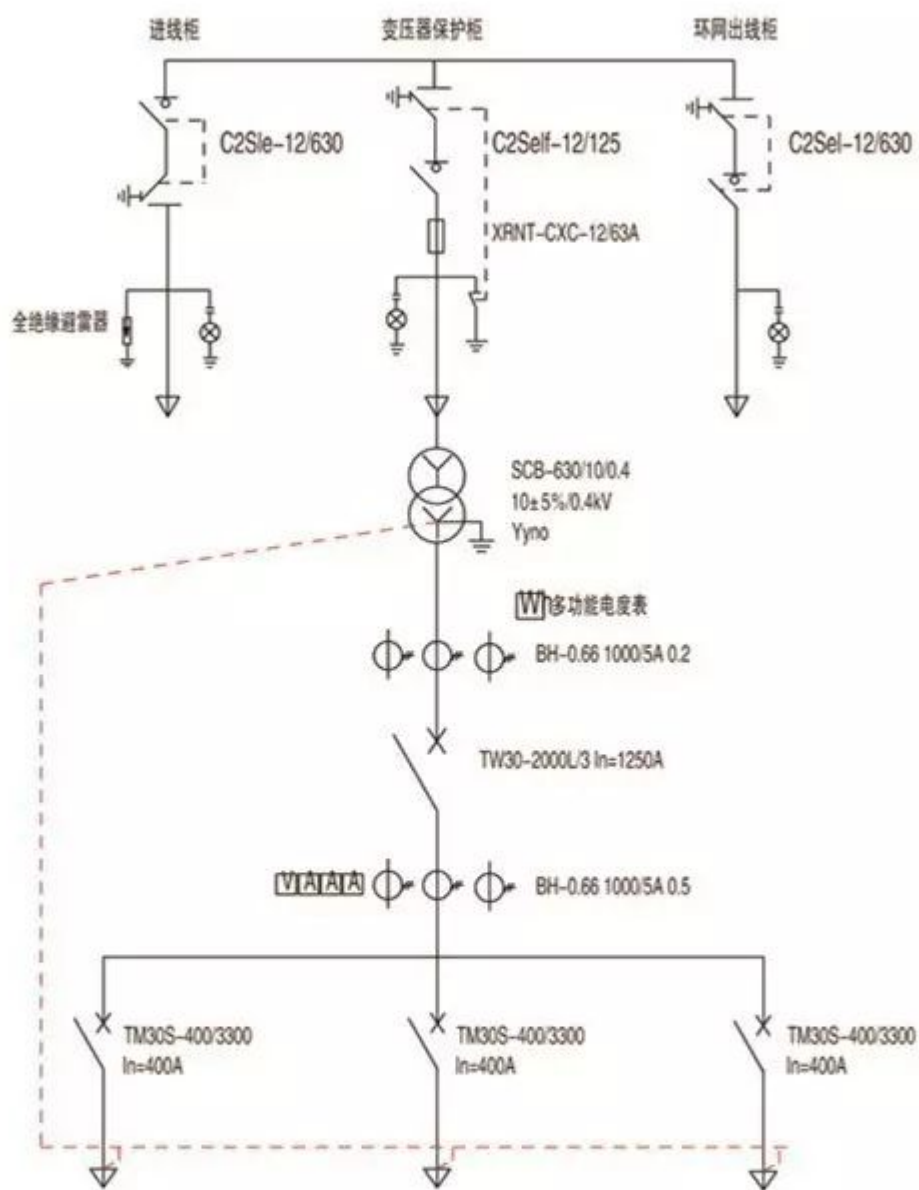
进线柜

变压器保护柜

环网出线柜

C2Sle-12/630

C2Self-12/125

C2Sel-12/630

XRNT-CXC-12/63A

全绝缘避雷器

SCB-630/10/0.4
10±5%/0.4kV
Yyno

W 多功能电度表

BH-0.66 1000/5A 0.2

TW30-2000L/3 In=1250A

V A A A

BH-0.66 1000/5A 0.5

TM30S-400/3300
In=400A

TM30S-400/3300
In=400A

TM30S-400/3300
In=400A